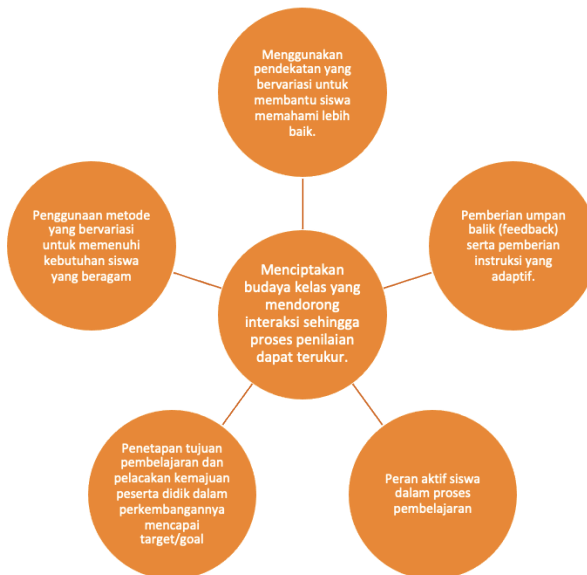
Menggunakan pendekatan yang bervariasi untuk membantu siswa memahami lebih baik.

Penggunaan metode yang bervariasi untuk memenuhi kebutuhan siswa yang beragam

Menciptakan budaya kelas yang mendorong interaksi sehingga proses penilaian dapat terukur.

Pemberian umpan balik (feedback) serta pemberian instruksi yang adaptif.

Penetapan tujuan pembelajaran dan pelacakan kemajuan peserta didik dalam perkembangannya mencapai target/goal

Peran aktif siswa dalam proses pembelajaran